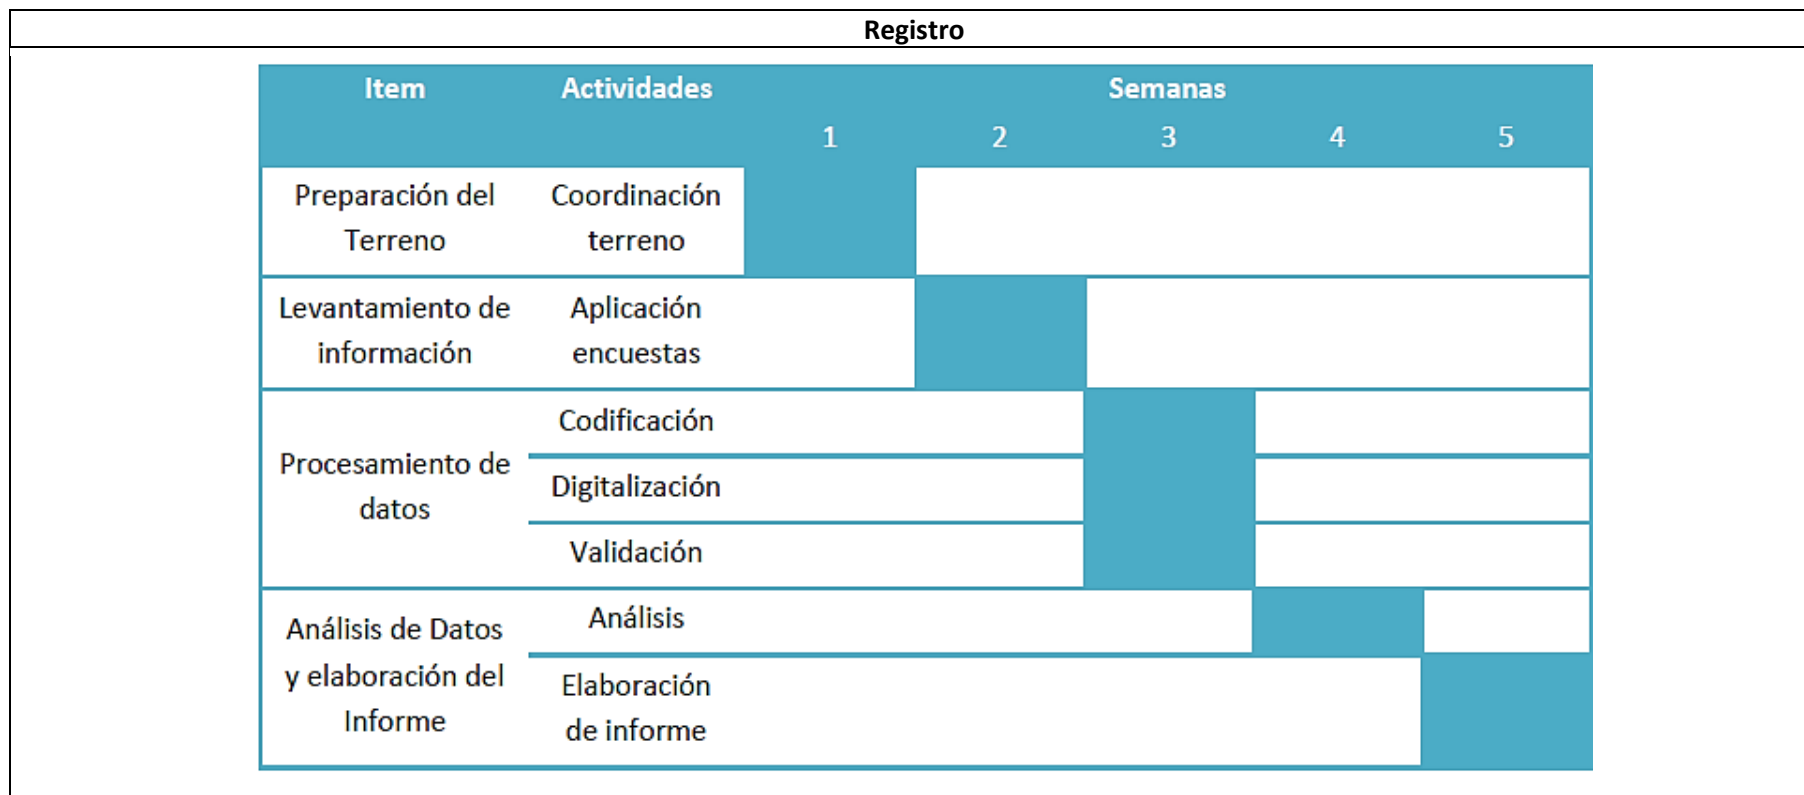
Registro

| Item | Actividades | Semanas 1 | 2 | 3 | 4 | 5 |
|---|---|---|---|---|---|---|
| Preparación del Terreno | Coordinación terreno | | | | | |
| Levantamiento de información | Aplicación encuestas | | | | | |
| Procesamiento de datos | Codificación | | | | | |
| | Digitalización | | | | | |
| | Validación | | | | | |
| Análisis de Datos y elaboración del Informe | Análisis | | | | | |
| | Elaboración de informe | | | | | |